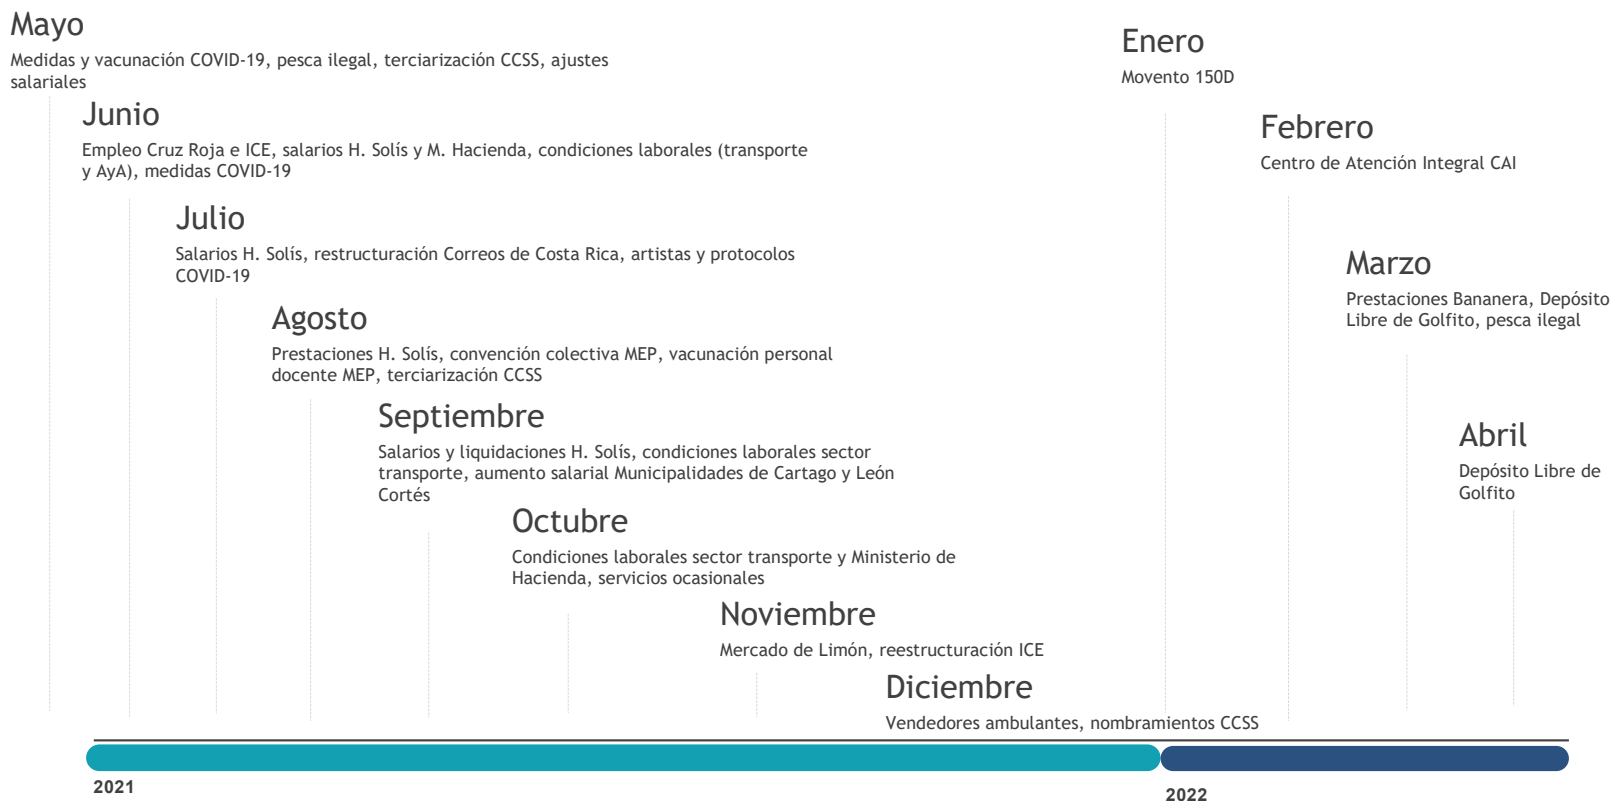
Mayo
Medidas y vacunación COVID-19, pesca ilegal, terciarización CCSS, ajustes salariales

Junio
Empleo Cruz Roja e ICE, salarios H. Solís y M. Hacienda, condiciones laborales (transporte y AyA), medidas COVID-19

Julio
Salarios H. Solís, restructuración Correos de Costa Rica, artistas y protocolos COVID-19

Agosto
Prestaciones H. Solís, convención colectiva MEP, vacunación personal docente MEP, terciarización CCSS

Septiembre
Salarios y liquidaciones H. Solís, condiciones laborales sector transporte, aumento salarial Municipalidades de Cartago y León Cortés

Octubre
Condiciones laborales sector transporte y Ministerio de Hacienda, servicios ocasionales

Noviembre
Mercado de Limón, reestructuración ICE

Diciembre
Vendedores ambulantes, nombramientos CCSS

Enero
Movento 150D

Febrero
Centro de Atención Integral CAI

Marzo
Prestaciones Bananera, Depósito Libre de Golfito, pesca ilegal

Abril
Depósito Libre de Golfito

2021

2022